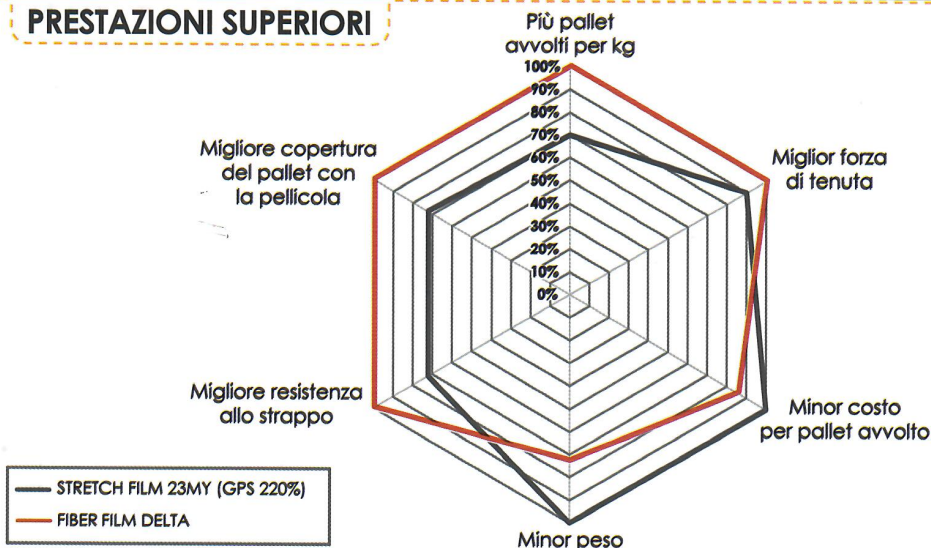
PRESTAZIONI SUPERIORI

Più pallet avvolti per kg

100%
90%
80%
70%
60%
50%
40%
30%
20%
10%
0%

Miglior forza di tenuta

Minor costo per pallet avvolto

Minor peso

Migliore resistenza allo strappo

Migliore copertura del pallet con la pellicola

STRETCH FILM 23MY (GPS 220%)
FIBER FILM DELTA